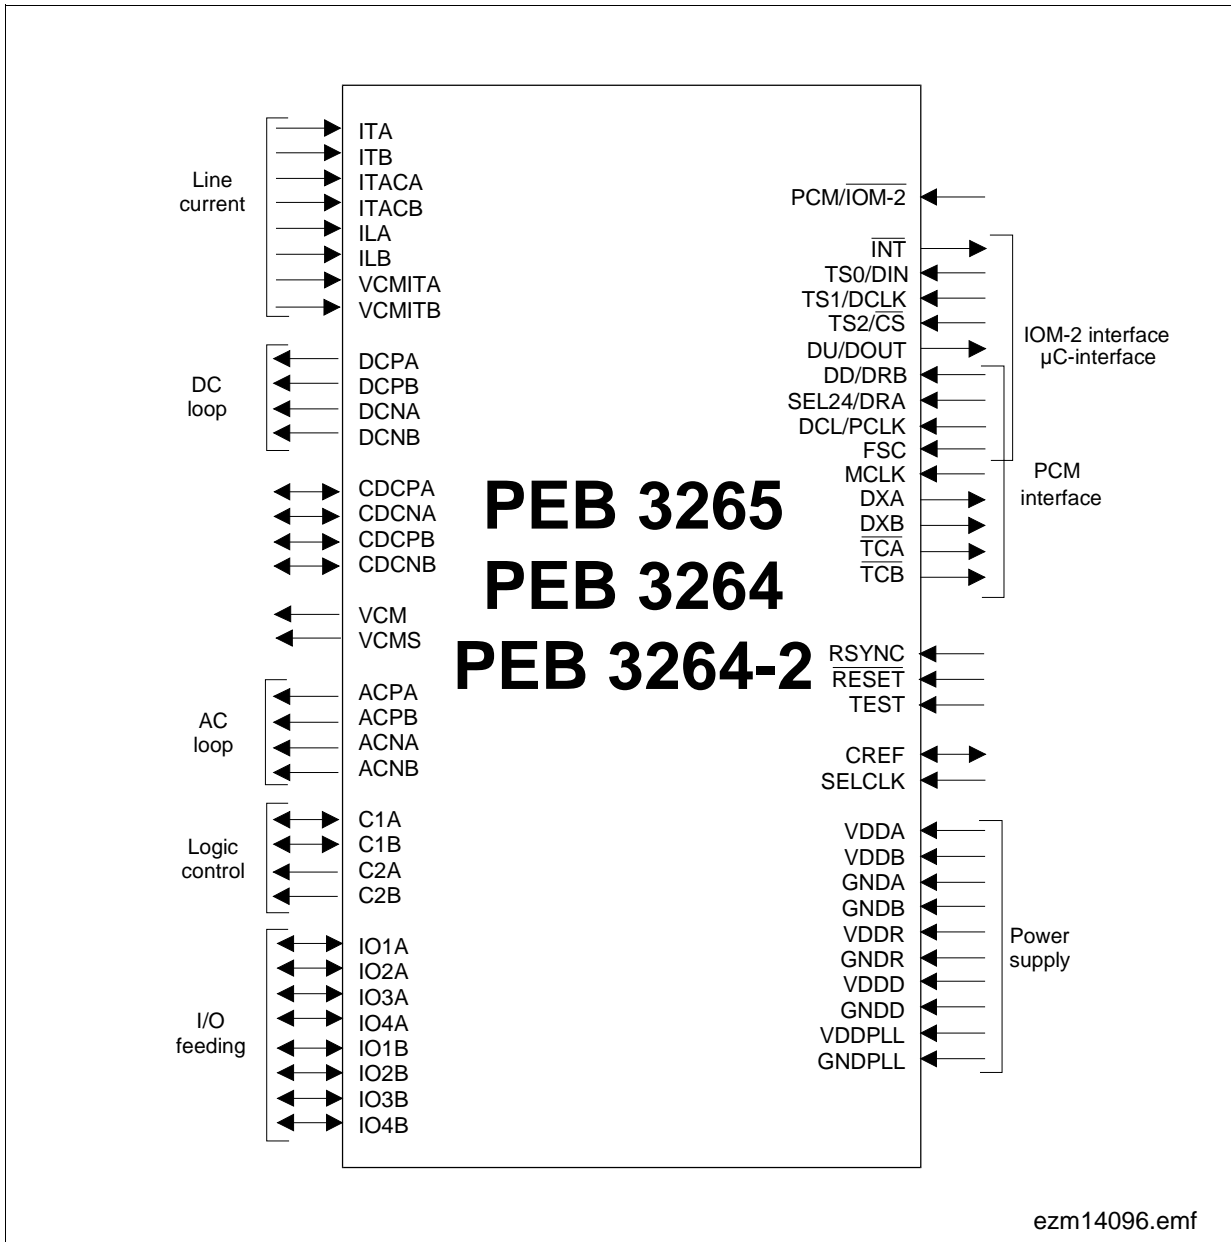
Line current
ITA
ITB
ITACA
ITACB
ILA
ILB
VCMITA
VCMITB

DC loop
DCPA
DCPB
DCNA
DCNB

CDCPA
CDCNA
CDCPB
CDCNB

VCM
VCMS

AC loop
ACPA
ACPB
ACNA
ACNB

Logic control
C1A
C1B
C2A
C2B

I/O feeding
IO1A
IO2A
IO3A
IO4A
IO1B
IO2B
IO3B
IO4B

PEB 3265
PEB 3264
PEB 3264-2

PCM/$\overline{\text{IOM-2}}$

$\overline{\text{INT}}$
TS0/DIN
TS1/DCLK
TS2/$\overline{\text{CS}}$
DU/DOUT
DD/DRB
SEL24/DRA
DCL/PCLK
FSC
MCLK
DXA
DXB
$\overline{\text{TCA}}$
$\overline{\text{TCB}}$

IOM-2 interface
µC-interface

PCM interface

RSYNC
$\overline{\text{RESET}}$
TEST

CREF
SELCLK

VDDA
VDDB
GNDA
GNDB
VDDR
GNDR
VDDD
GNDD
VDDPLL
GNDPLL

Power supply

ezm14096.emf